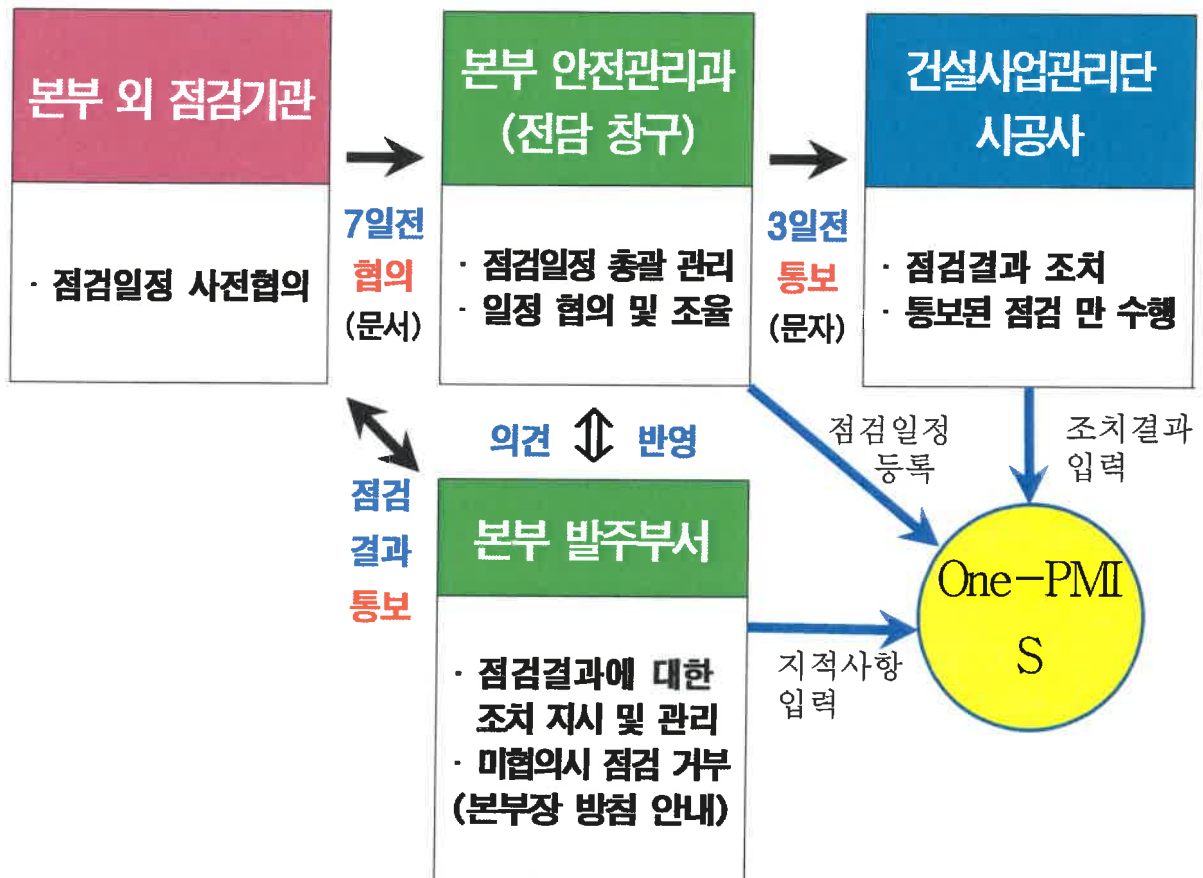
본부 외 점검기관

· 점검일정 사전협의

7일전
협의
(문서)

본부 안전관리과
(전담 창구)

· 점검일정 총괄 관리
· 일정 협의 및 조율

3일전
통보
(문자)

건설사업관리단
시공사

· 점검결과 조치
· 통보된 점검 만 수행

의견 반영

점검
결과
통보

점검일정
등록

조치결과
입력

본부 발주부서

· 점검결과에 대한 조치 지시 및 관리
· 미협의시 점검 거부 (본부장 방침 안내)

지적사항
입력

One-PMIS